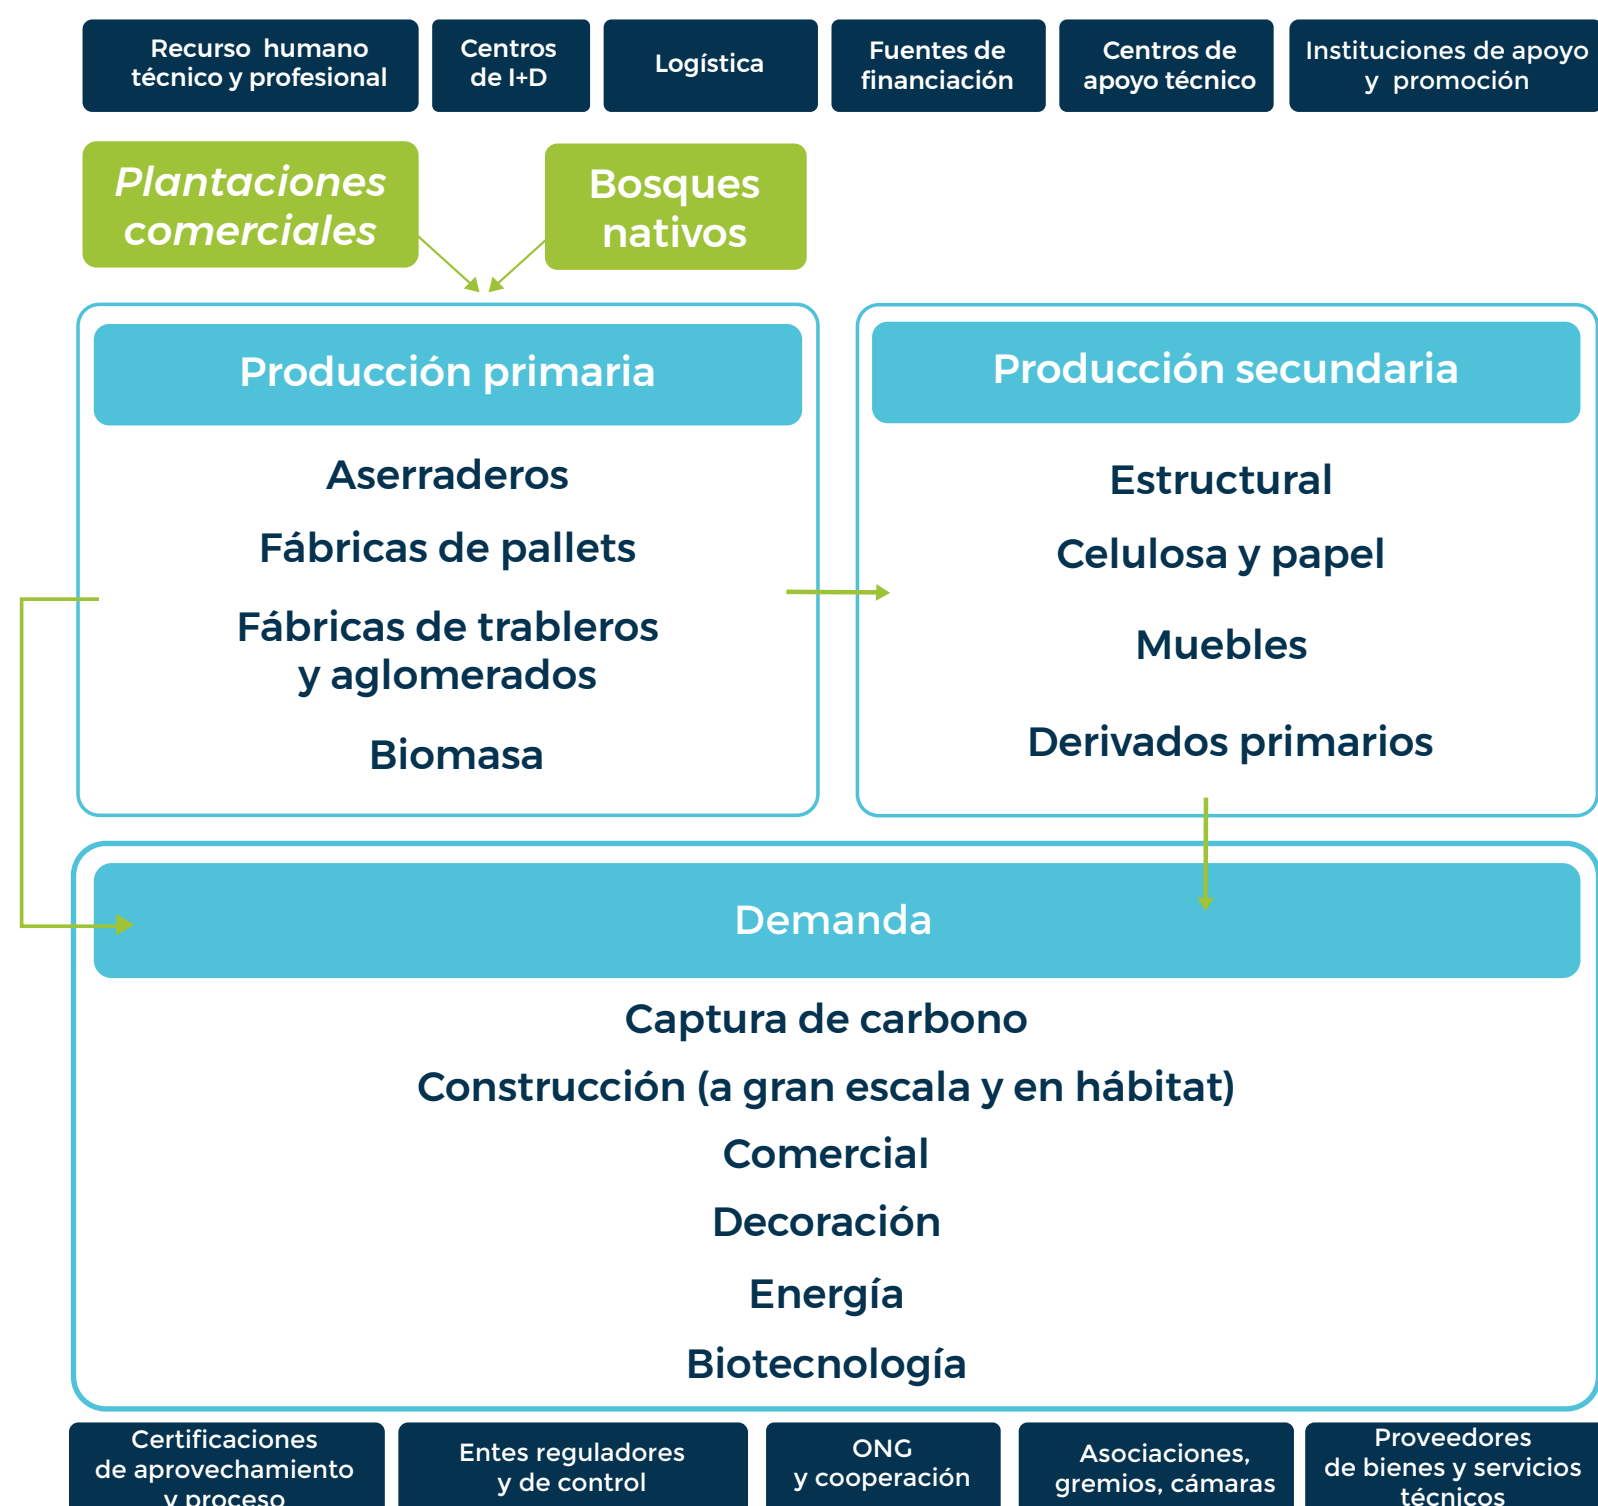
Recurso humano técnico y profesional

Centros de I+D

Logística

Fuentes de financiación

Centros de apoyo técnico

Instituciones de apoyo y promoción

Plantaciones comerciales

Bosques nativos

Producción primaria

Aserraderos

Fábricas de pallets

Fábricas de trableros y aglomerados

Biomasa

Producción secundaria

Estructural

Celulosa y papel

Muebles

Derivados primarios

Demanda

Captura de carbono

Construcción (a gran escala y en hábitat)

Comercial

Decoración

Energía

Biotecnología

Certificaciones de aprovechamiento y proceso

Entes reguladores y de control

ONG y cooperación

Asociaciones, gremios, cámaras

Proveedores de bienes y servicios técnicos